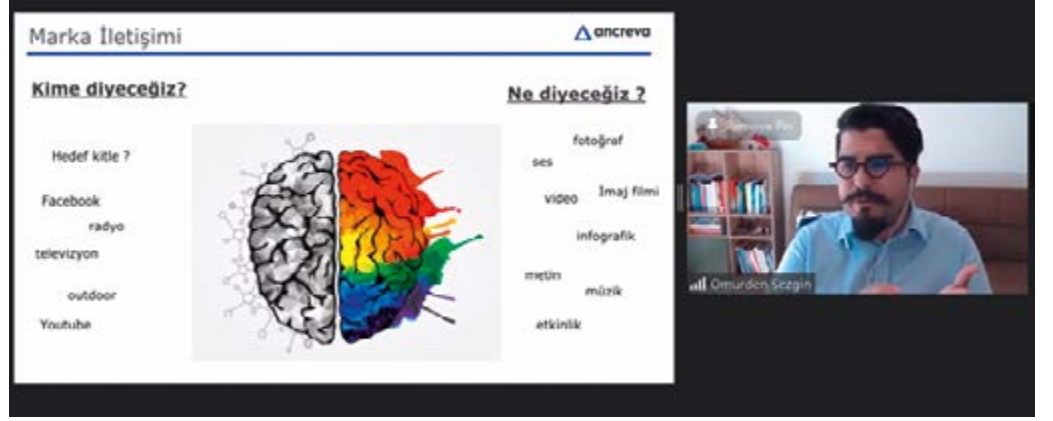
Marka İletişimi

ancreva

Kime diyeceğiz?

Hedef kitle ?

Facebook

radyo

televizyon

outdoor

Youtube

Ne diyeceğiz ?

fotoğraf

ses

video

İmaj filmi

infografik

metin

müzik

etkinlik

Remove Pin

Omurden Sezgin